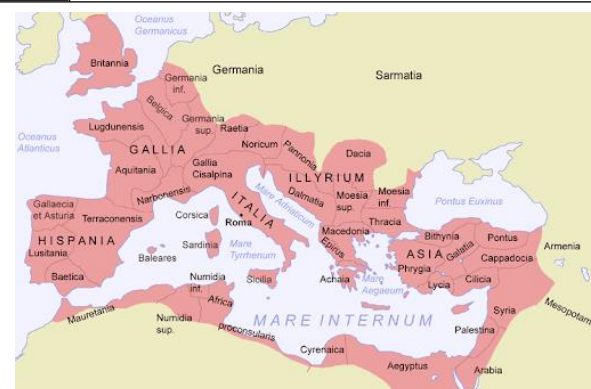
Oceanus Germanicus
Britannia
Germania inf.
Germania
Sarmatia
Belgica
Germania sup.
Lugdunensis
Oceanus Atlanticus
GALLIA
Raetia
Noricum
Pannonia
Dacia
Aquitania
Gallia Cisalpina
ILLYRIUM
Dalmatia
Moesia sup.
Moesia inf.
Pontus Euxinus
Narbonensis
ITALIA
Mare Adriaticum
Gallaecia et Asturia
Terraconensis
Corsica
Roma
Thracia
Macedonia
HISPANIA
Sardinia
Epirus
Bithynia
Pontus
Armenia
Lusitania
Mare Tyrrhenum
ASIA
Galatia
Cappadocia
Baleares
Baetica
Numidia inf.
Sicilia
Achaia
Mare Aegaeum
Phrygia
Lycia
Cilicia
Africa
Mauretania
Numidia sup.
proconsularis
MARE INTERNUM
Syria
Mesopotam
Palestina
Cyrenaica
Aegyptus
Arabia